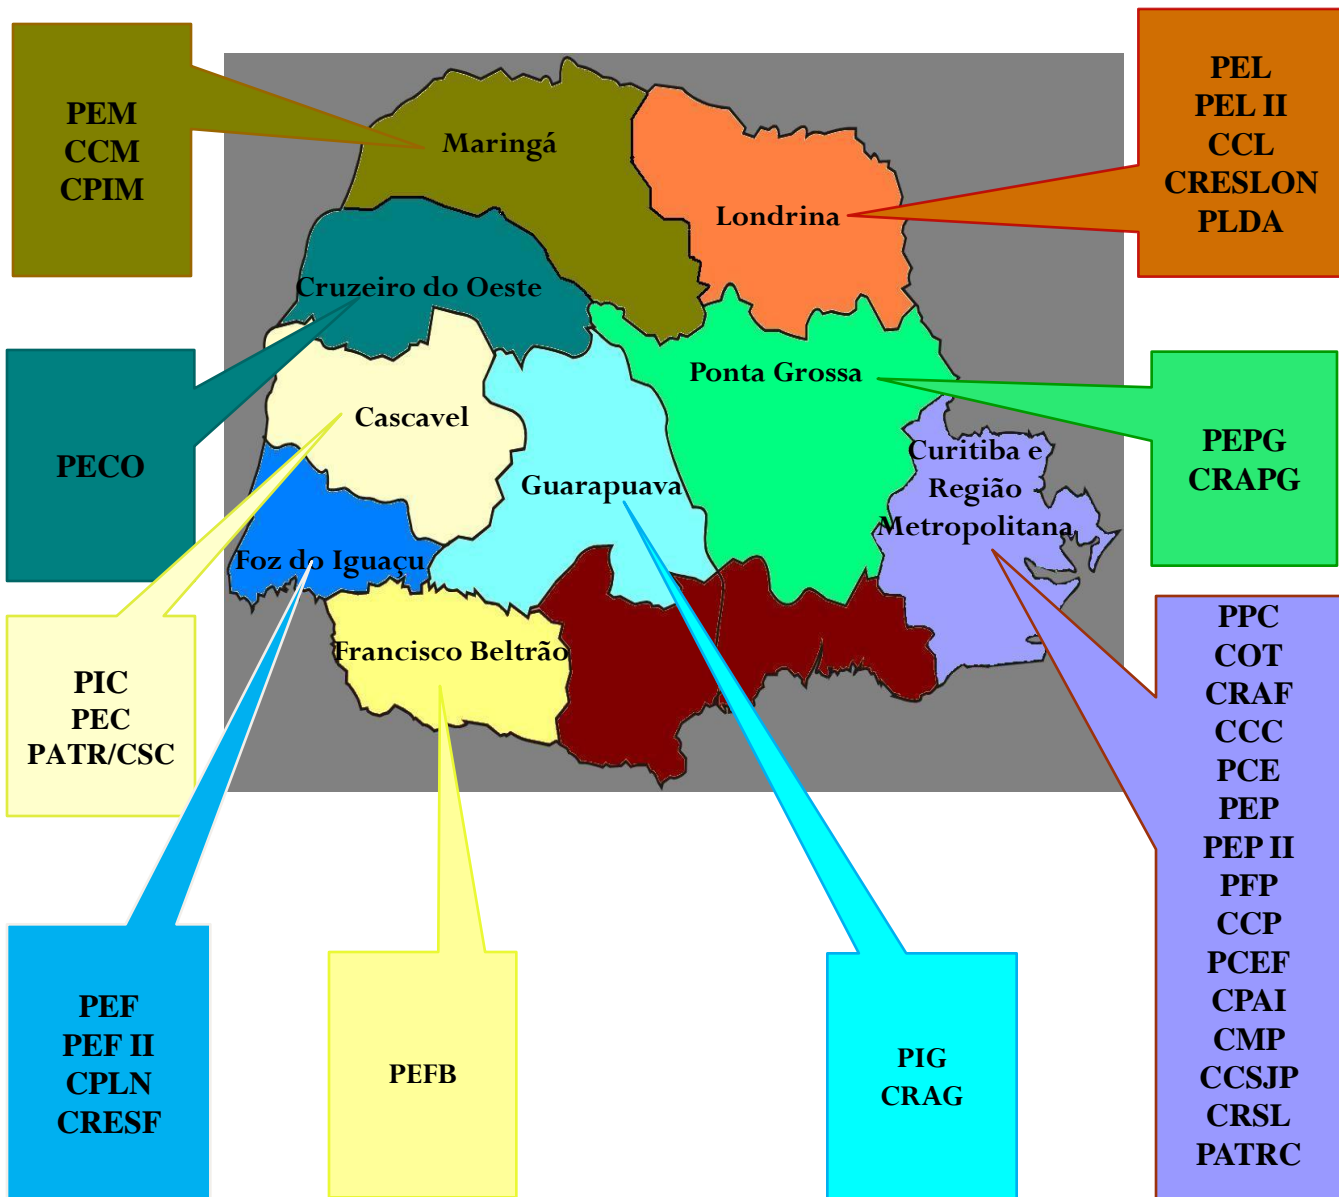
PEM
CCM
CPIM

Maringá

PEL
PEL II
CCL
CRESLON
PLDA

Londrina

Cruzeiro do Oeste

PECO

Cascavel

Ponta Grossa

PEPG
CRAPG

Curitiba e Região Metropolitana

Guarapuava

Foz do Iguaçu

Francisco Beltrão

PIC
PEC
PATR/CSC

PPC
COT
CRAF
CCC
PCE
PEP
PEP II
PFP
CCP
PCEF
CPAI
CMP
CCSJP
CRSL
PATRC

PEF
PEF II
CPLN
CRESF

PEFB

PIG
CRAG